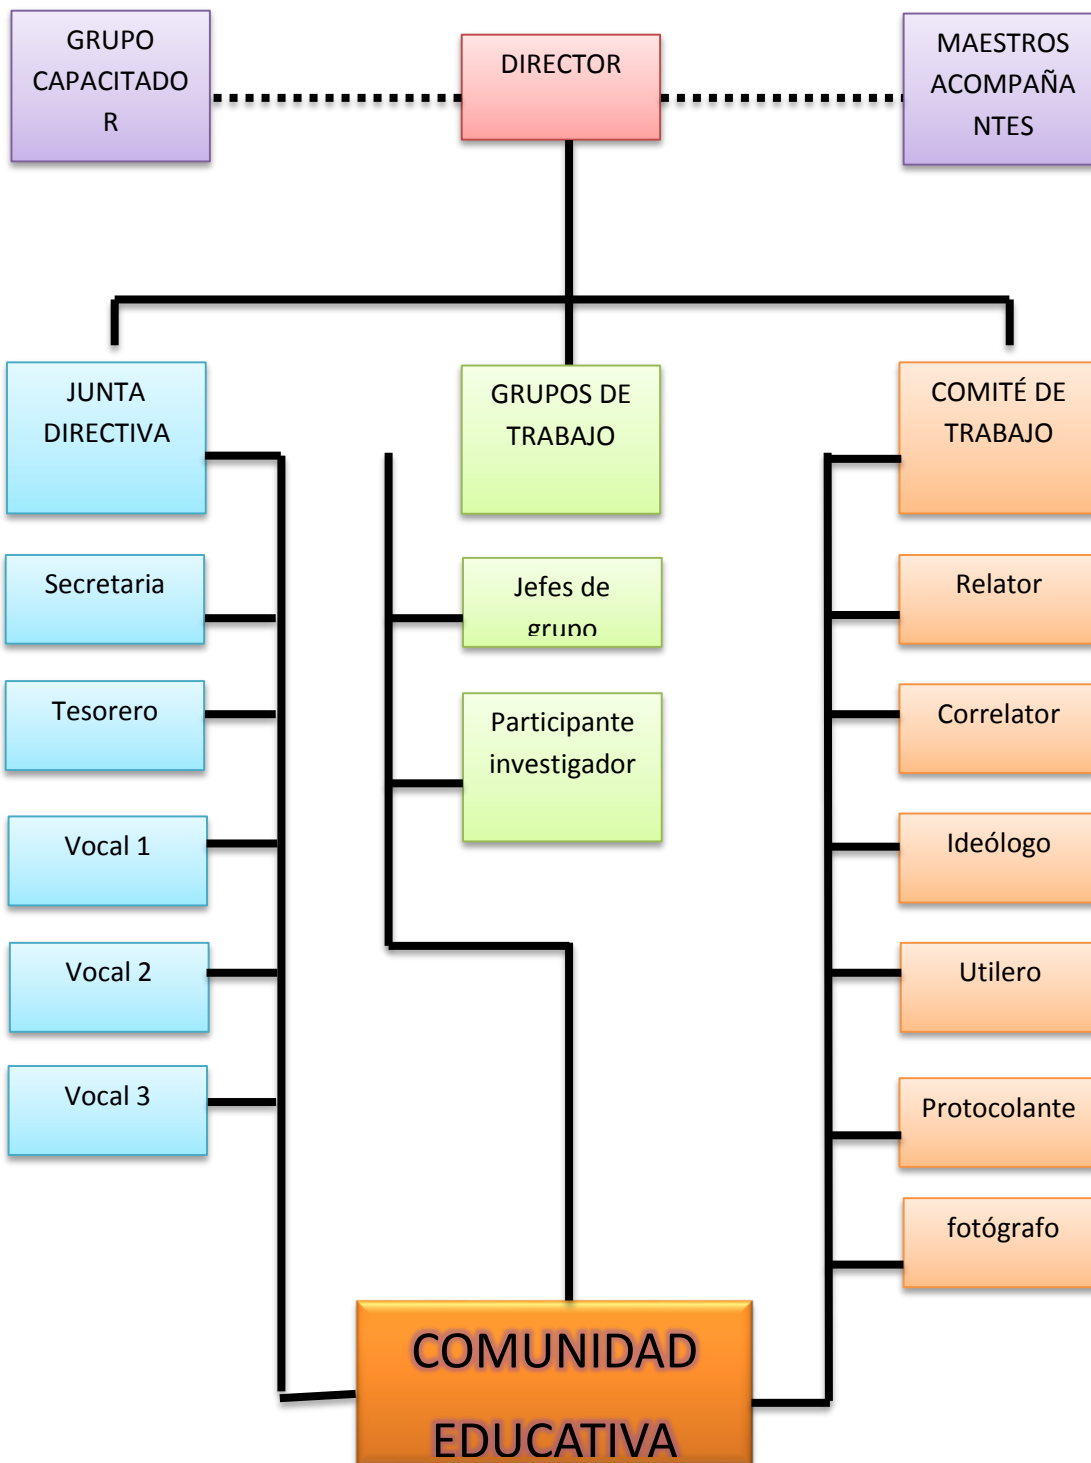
GRUPO CAPACITADO R

DIRECTOR

MAESTROS ACOMPAÑA NTES

JUNTA DIRECTIVA

GRUPOS DE TRABAJO

COMITÉ DE TRABAJO

Secretaria

Tesorero

Vocal 1

Vocal 2

Vocal 3

Jefes de grupo

Participante investigador

Relator

Correlator

Ideólogo

Utilero

Protocolante

fotógrafo

COMUNIDAD EDUCATIVA